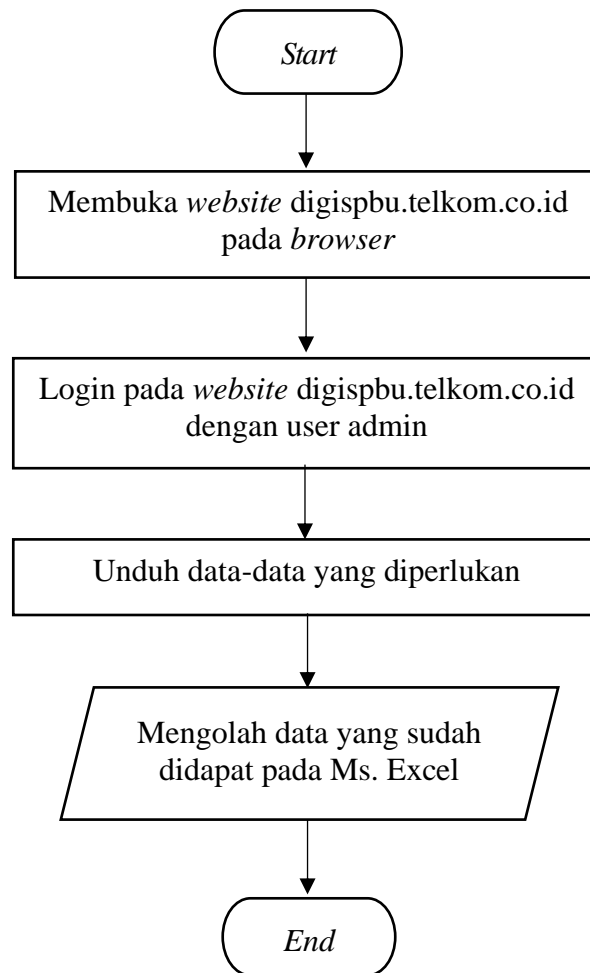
Start

Membuka website digispbu.telkom.co.id pada browser

Login pada website digispbu.telkom.co.id dengan user admin

Unduh data-data yang diperlukan

Mengolah data yang sudah didapat pada Ms. Excel

End